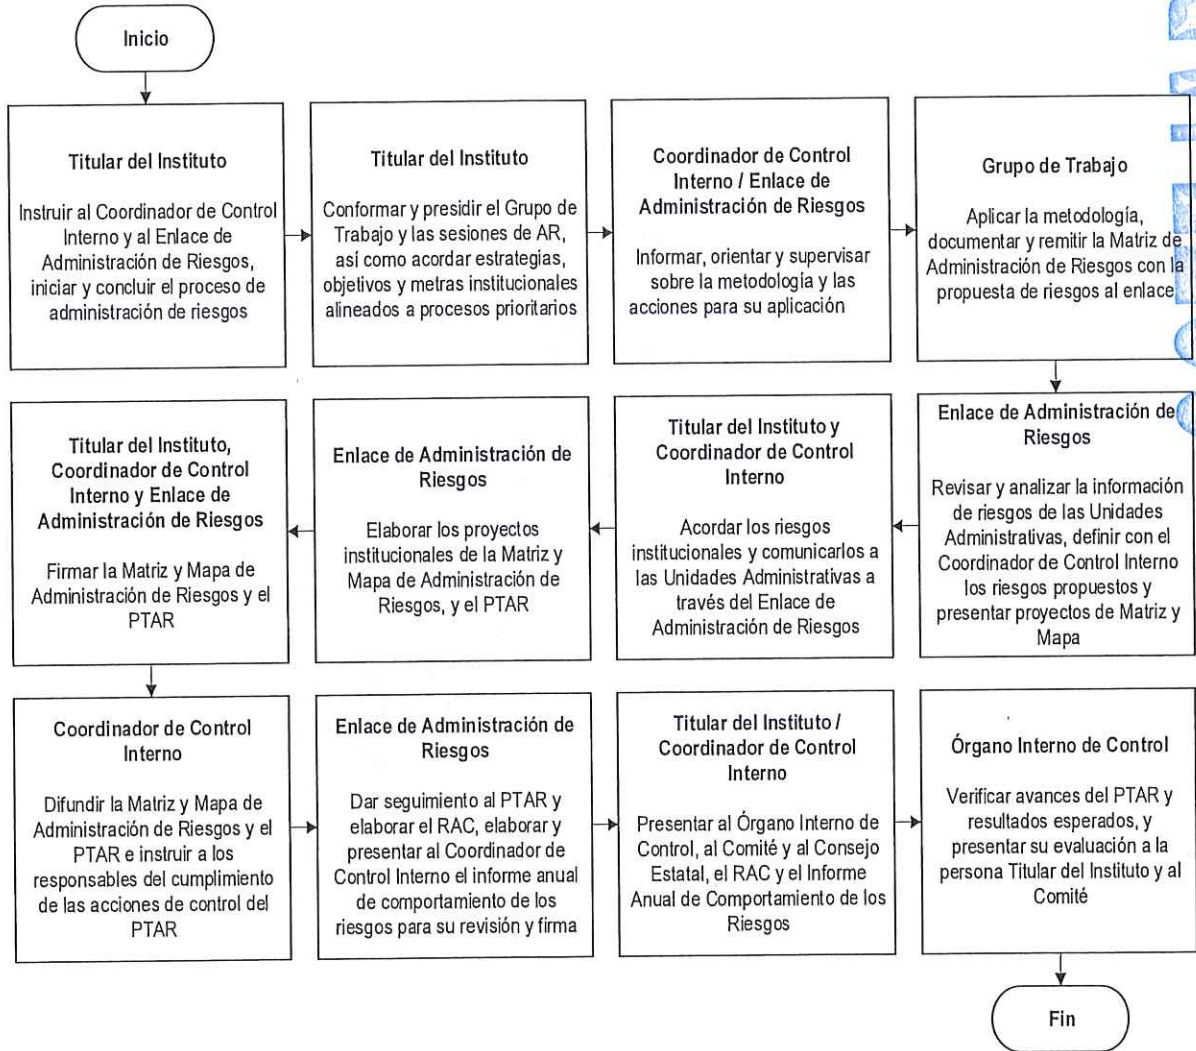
Inicio

Titular del Instituto

Instruir al Coordinador de Control Interno y al Enlace de Administración de Riesgos, iniciar y concluir el proceso de administración de riesgos

Titular del Instituto

Conformar y presidir el Grupo de Trabajo y las sesiones de AR, así como acordar estrategias, objetivos y metras institucionales alineados a procesos prioritarios

Coordinador de Control Interno / Enlace de Administración de Riesgos

Informar, orientar y supervisar sobre la metodología y las acciones para su aplicación

Grupo de Trabajo

Aplicar la metodología, documentar y remitir la Matriz de Administración de Riesgos con la propuesta de riesgos al enlace

Enlace de Administración de Riesgos

Revisar y analizar la información de riesgos de las Unidades Administrativas, definir con el Coordinador de Control Interno los riesgos propuestos y presentar proyectos de Matriz y Mapa

Titular del Instituto y Coordinador de Control Interno

Acordar los riesgos institucionales y comunicarlos a las Unidades Administrativas a través del Enlace de Administración de Riesgos

Enlace de Administración de Riesgos

Elaborar los proyectos institucionales de la Matriz y Mapa de Administración de Riesgos, y el PTAR

Titular del Instituto, Coordinador de Control Interno y Enlace de Administración de Riesgos

Firmar la Matriz y Mapa de Administración de Riesgos y el PTAR

Coordinador de Control Interno

Difundir la Matriz y Mapa de Administración de Riesgos y el PTAR e instruir a los responsables del cumplimiento de las acciones de control del PTAR

Enlace de Administración de Riesgos

Dar seguimiento al PTAR y elaborar el RAC, elaborar y presentar al Coordinador de Control Interno el informe anual de comportamiento de los riesgos para su revisión y firma

Titular del Instituto / Coordinador de Control Interno

Presentar al Órgano Interno de Control, al Comité y al Consejo Estatal, el RAC y el Informe Anual de Comportamiento de los Riesgos

Órgano Interno de Control

Verificar avances del PTAR y resultados esperados, y presentar su evaluación a la persona Titular del Instituto y al Comité

Fin